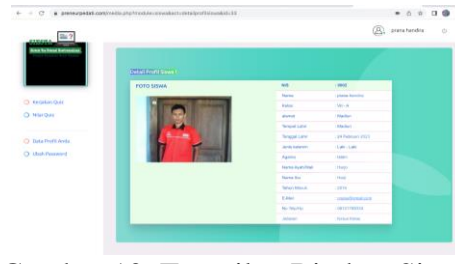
← → C ● pranasurpedia8.com/index.php/frontend/siswa/detailprofilsiswa/detail/33

prana handika

Kerjakan Quiz
Nilai Quiz
Data Profil Anda
Ubah Password

Detail Profil Siswa

FOTO SISWA

| NIS | : 0602 |
|---|---|
| Nama | : prana handika |
| Kelas | : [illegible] |
| Alamat | : Madiun |
| Tempat Lahir | : Madiun |
| Tanggal Lahir | : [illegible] |
| Jenis Kelamin | : Laki - Laki |
| Agama | : Islam |
| Nama Ayah/Wali | : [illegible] |
| Nama Ibu | : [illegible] |
| Tahun Masuk | : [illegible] |
| E-Mail | : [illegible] |
| No. Handp | : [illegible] |
| Jabatan | : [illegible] |

Gambar 10. Tampilan Biodata Siswa